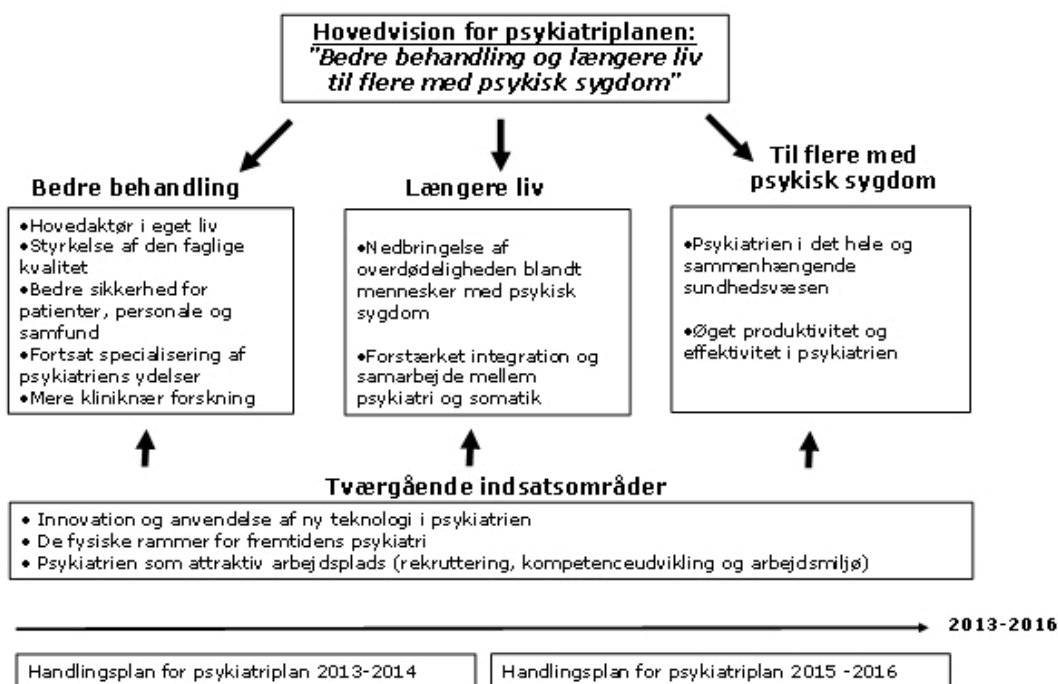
Hovedvision for psykiatriplanen:
"Bedre behandling og længere liv til flere med psykisk sygdom"

Bedre behandling

•Hovedaktør i eget liv
•Styrkelse af den faglige kvalitet
•Bedre sikkerhed for patienter, personale og samfund
•Fortsat specialisering af psykiatriens ydelser
•Mere kliniknær forskning

Længere liv

•Nedbringelse af overdødeligheden blandt mennesker med psykisk sygdom

•Forstærket integration og samarbejde mellem psykiatri og somatik

Til flere med psykisk sygdom

•Psykiatrien i det hele og sammenhængende sundhedsvæsen

•Øget produktivitet og effektivitet i psykiatrien

Tværgående indsatsområder

• Innovation og anvendelse af ny teknologi i psykiatrien
• De fysiske rammer for fremtidens psykiatri
• Psykiatrien som attraktiv arbejdsplads (rekruttering, kompetenceudvikling og arbejdsmiljø)

2013-2016

Handlingsplan for psykiatriplan 2013-2014

Handlingsplan for psykiatriplan 2015 -2016